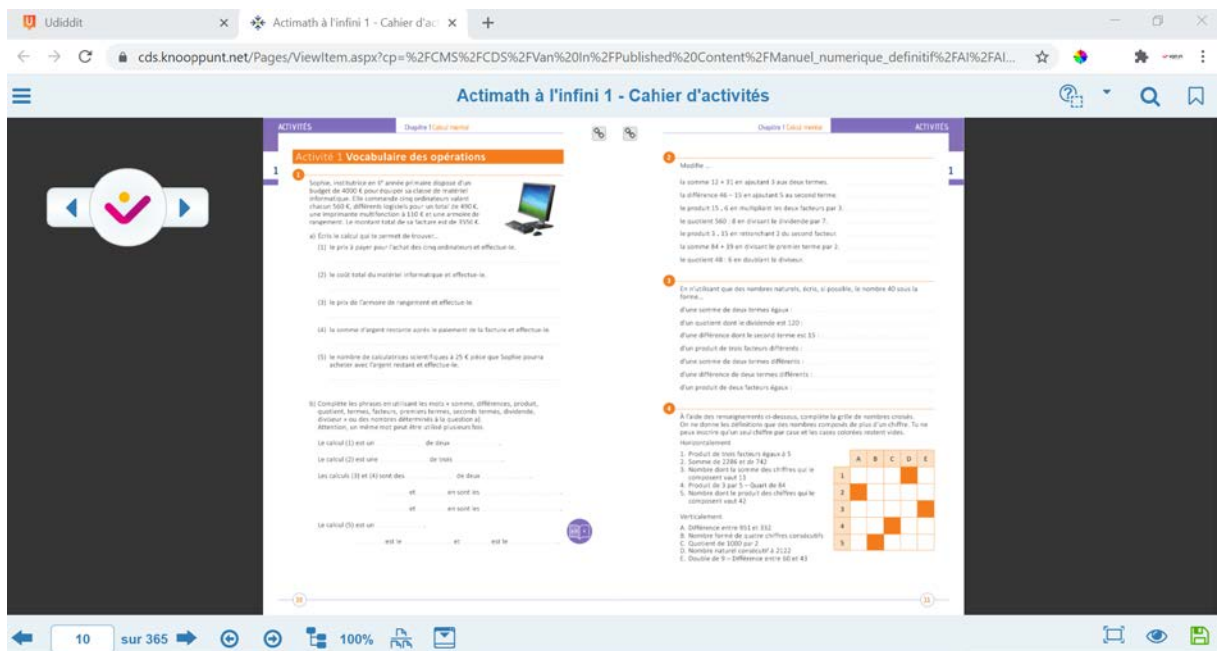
Udiddit × Actimath à l'infini 1 - Cahier d'ac × +

cds.knooppunt.net/Pages/ViewItem.aspx?cp=%2FCMS%2FCDS%2FVan%20In%2FPublished%20Content%2FManuel_numerique_definitif%2FAI%2FAI...

Actimath à l'infini 1 - Cahier d'activités

ACTIVITÉS Chapitre 1 Calcul mental

Activité 1 Vocabulaire des opérations

1

Sophie, institutrice en 5e année primaire dispose d'un budget de 4000 € pour équiper sa classe de matériel informatique. Elle commande cinq ordinateurs valant chacun 560 €, différents logiciels pour un total de 490 €, une imprimante multifonction à 110 € et une armoire de rangement. Le montant total de sa facture est de 3550 €.

a) Écris le calcul qui te permet de trouver...

(1) le prix à payer pour l'achat des cinq ordinateurs et effectue-le.

(2) le coût total du matériel informatique et effectue-le.

(3) le prix de l'armoire de rangement et effectue-le.

(4) la somme d'argent restante après le paiement de la facture et effectue-le.

(5) le nombre de calculatrices scientifiques à 25 € pièce que Sophie pourra acheter avec l'argent restant et effectue-le.

b) Complète les phrases en utilisant les mots « somme, différences, produit, quotient, termes, facteurs, premiers termes, seconds termes, dividende, diviseur » ou des nombres déterminés à la question a). Attention, un même mot peut être utilisé plusieurs fois.

Le calcul (1) est un ........ de deux ........

Le calcul (2) est une ........ de trois ........

Les calculs (3) et (4) sont des ........ de deux ........
........ et ........ en sont les ........
........ et ........ en sont les ........

Le calcul (5) est un ........
........ est le ........ et ........ est le ........

30

Chapitre 1 Calcul mental ACTIVITÉS

2

Modifie ...

la somme 12 + 31 en ajoutant 3 aux deux termes.
la différence 46 − 15 en ajoutant 5 au second terme.
le produit 15 . 6 en multipliant les deux facteurs par 3.
le quotient 560 : 8 en divisant le dividende par 7.
le produit 3 . 15 en retranchant 2 du second facteur.
la somme 84 + 39 en divisant le premier terme par 2.
le quotient 48 : 6 en doublant le diviseur.

3

En n'utilisant que des nombres naturels, écris, si possible, le nombre 40 sous la forme...

d'une somme de deux termes égaux :
d'un quotient dont le dividende est 120 :
d'une différence dont le second terme est 15 :
d'un produit de trois facteurs différents :
d'une somme de deux termes différents :
d'une différence de deux termes différents :
d'un produit de deux facteurs égaux :

4

À l'aide des renseignements ci-dessous, complète la grille de nombres croisés. On ne donne les définitions que des nombres composés de plus d'un chiffre. Tu ne peux inscrire qu'un seul chiffre par case et les cases colorées restent vides.

Horizontalement
1. Produit de trois facteurs égaux à 5
2. Somme de 2286 et de 742
3. Nombre dont la somme des chiffres qui le composent vaut 13
4. Produit de 3 par 5 – Quart de 84
5. Nombre dont le produit des chiffres qui le composent vaut 42

Verticalement
A. Différence entre 951 et 332
B. Nombre formé de quatre chiffres consécutifs
C. Quotient de 1000 par 2
D. Nombre naturel consécutif à 2122
E. Double de 9 – Différence entre 60 et 43

| | A | B | C | D | E |
|---|---|---|---|---|---|
| 1 | | | | | |
| 2 | | | | | |
| 3 | | | | | |
| 4 | | | | | |
| 5 | | | | | |

31

10 sur 365 100%